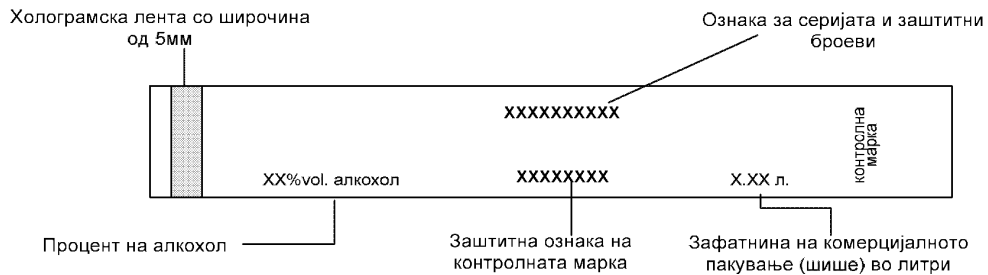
Холограмска лента со широчина од 5мм

Ознака за серијата и заштитни броеви

XXXXXXXXXX

контролна марка

XX%vol. алкохол

XXXXXXXX

X.XX л.

Процент на алкохол

Заштитна ознака на контролната марка

Зафатнина на комерцијалното пакување (шише) во литри